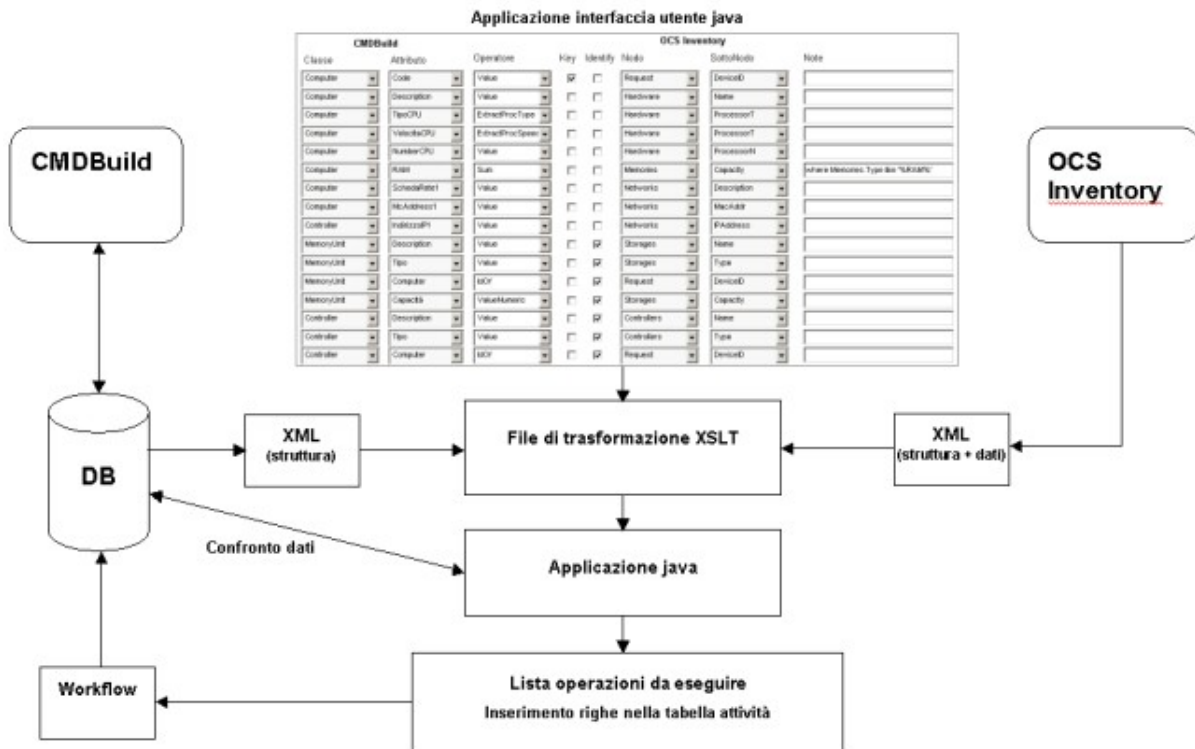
Applicazione interfaccia utente java

CMDBuild

OCS Inventory

| Classe | Attributo | Operatore | Key | Identify | Nodo | SottoNodo | Note |
|---|---|---|---|---|---|---|---|
| Computer | Code | Value | ☑ | ☐ | Request | DeviceID | |
| Computer | Description | Value | ☐ | ☐ | Hardware | Name | |
| Computer | TipoCPU | ExtractProcType | ☐ | ☐ | Hardware | ProcessorT | |
| Computer | VelocitaCPU | ExtractProcSpeed | ☐ | ☐ | Hardware | ProcessorT | |
| Computer | NumberCPU | Value | ☐ | ☐ | Hardware | ProcessorN | |
| Computer | RAM | Sum | ☐ | ☐ | Memories | Capacity | where Memories.Type like '%RAM%' |
| Computer | SchedaRete1 | Value | ☐ | ☐ | Networks | Description | |
| Computer | McAddress1 | Value | ☐ | ☐ | Networks | MacAddr | |
| Controller | IndirizzoIP1 | Value | ☐ | ☐ | Networks | IPAddress | |
| MemoryUnit | Description | Value | ☐ | ☑ | Storages | Name | |
| MemoryUnit | Tipo | Value | ☐ | ☑ | Storages | Type | |
| MemoryUnit | Computer | IdOf | ☐ | ☑ | Request | DeviceID | |
| MemoryUnit | Capacità | ValueNumeric | ☐ | ☑ | Storages | Capacity | |
| Controller | Description | Value | ☐ | ☑ | Controllers | Name | |
| Controller | Tipo | Value | ☐ | ☑ | Controllers | Type | |
| Controller | Computer | IdOf | ☐ | ☑ | Request | DeviceID | |

CMDBuild

OCS Inventory

DB

XML (struttura)

File di trasformazione XSLT

XML (struttura + dati)

Confronto dati

Applicazione java

Workflow

Lista operazioni da eseguire
Inserimento righe nella tabella attività